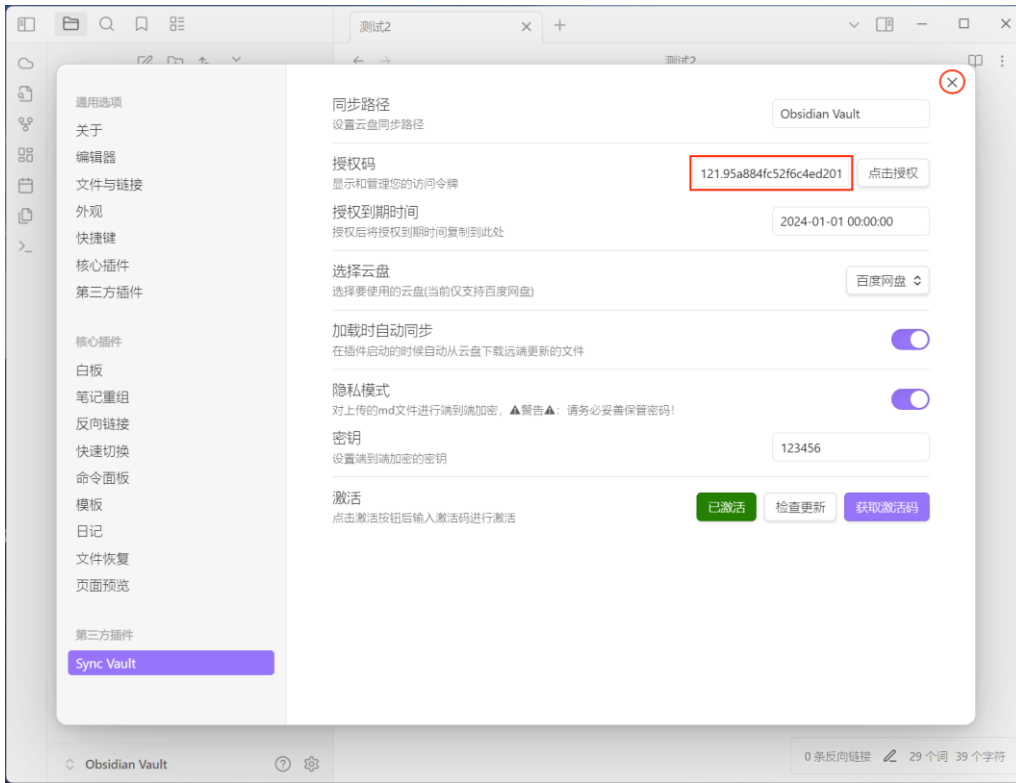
测试2

测试2

通用选项
关于
编辑器
文件与链接
外观
快捷键
核心插件
第三方插件

核心插件
白板
笔记重组
反向链接
快速切换
命令面板
模板
日记
文件恢复
页面预览

第三方插件
Sync Vault

同步路径
设置云盘同步路径
Obsidian Vault

授权码
显示和管理您的访问令牌
121.95a884fc52f6c4ed201
点击授权

授权到期时间
授权后将授权到期时间复制到此处
2024-01-01 00:00:00

选择云盘
选择要使用的云盘(当前仅支持百度网盘)
百度网盘

加载时自动同步
在插件启动的时候自动从云盘下载远端更新的文件

隐私模式
对上传的md文件进行端到端加密，⚠警告⚠：请务必妥善保管密码！

密钥
设置端到端加密的密钥
123456

激活
点击激活按钮后输入激活码进行激活
已激活
检查更新
获取激活码

Obsidian Vault

0 条反向链接 29 个词 39 个字符